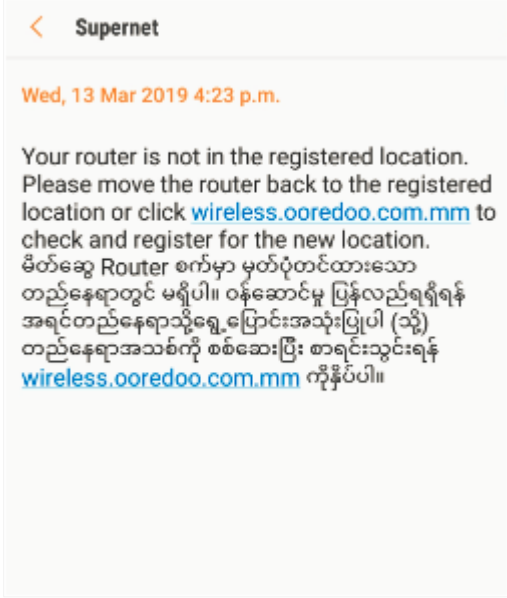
< Supernet

Wed, 13 Mar 2019 4:23 p.m.

Your router is not in the registered location. Please move the router back to the registered location or click wireless.ooredoo.com.mm to check and register for the new location. မိတ်ဆွေ Router စက်မှာ မှတ်ပုံတင်ထားသော တည်နေရာတွင် မရှိပါ။ ဝန်ဆောင်မှု ပြန်လည်ရရှိရန် အရင်တည်နေရာသို့ရွှေ့ပြောင်းအသုံးပြုပါ (သို့) တည်နေရာအသစ်ကို စစ်ဆေးပြီး စာရင်းသွင်းရန် wireless.ooredoo.com.mm ကိုနှိပ်ပါ။